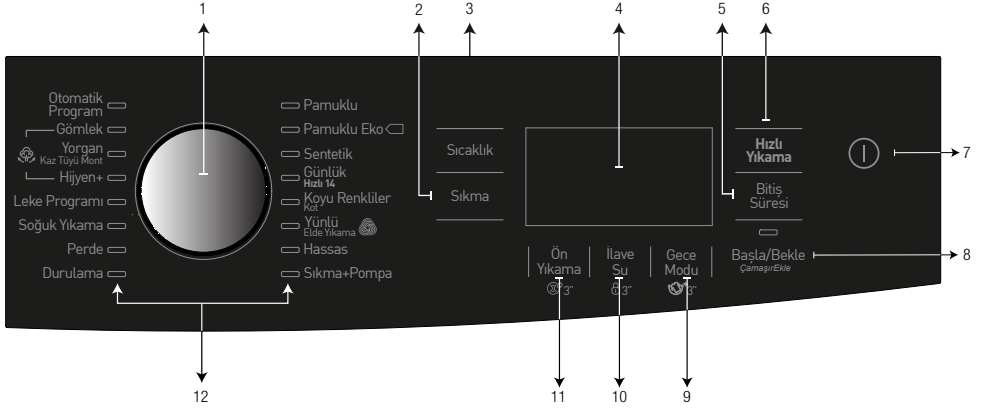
1
2
3
4
5
6

Otomatik Program
Gömlek
Yorgan
Kaz Tüyü Mont
Hijyen+
Leke Programı
Soğuk Yıkama
Perde
Durulama

Pamuklu
Pamuklu Eko
Sentetik
Günlük
Hızlı 14
Koyu Renkliler
Kot
Yünlü
Elde Yıkama
Hassas
Sıkma+Pompa

Sıcaklık
Sıkma

Hızlı Yıkama
Bitiş Süresi

7

Ön Yıkama
3"
İlave Su
3"
Gece Modu
3"
Başla/Bekle
ÇamaşırEkle

8

12
11
10
9